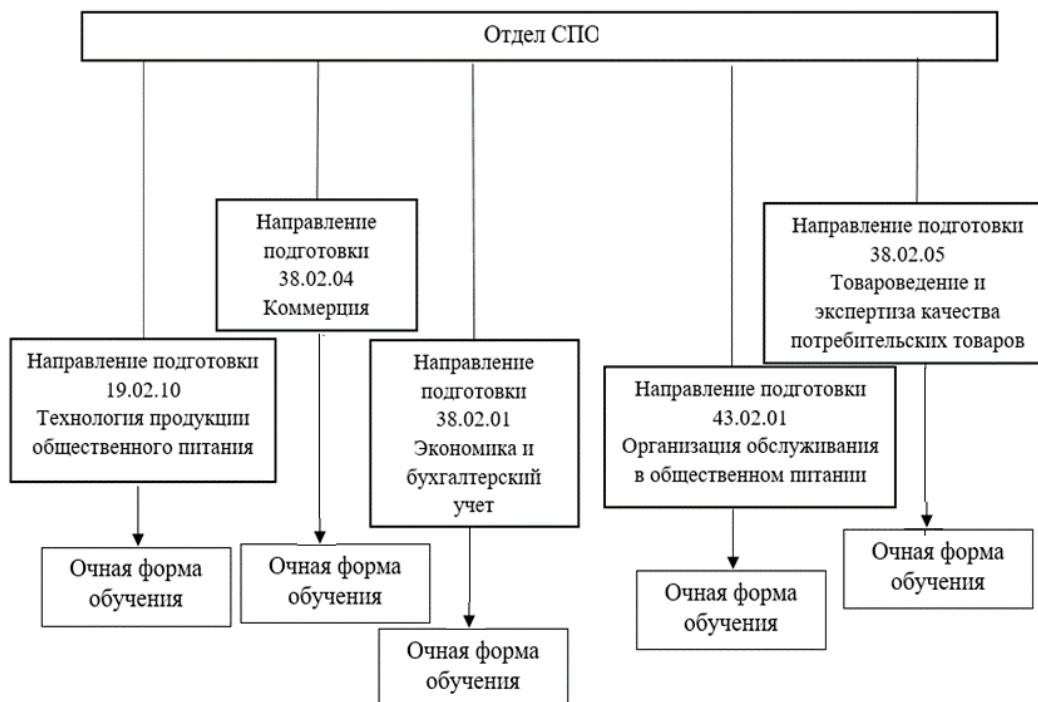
Отдел СПО

Направление подготовки 38.02.04 Коммерция

Направление подготовки 38.02.05 Товароведение и экспертиза качества потребительских товаров

Направление подготовки 19.02.10 Технология продукции общественного питания

Направление подготовки 38.02.01 Экономика и бухгалтерский учет

Направление подготовки 43.02.01 Организация обслуживания в общественном питании

Очная форма обучения

Очная форма обучения

Очная форма обучения

Очная форма обучения

Очная форма обучения